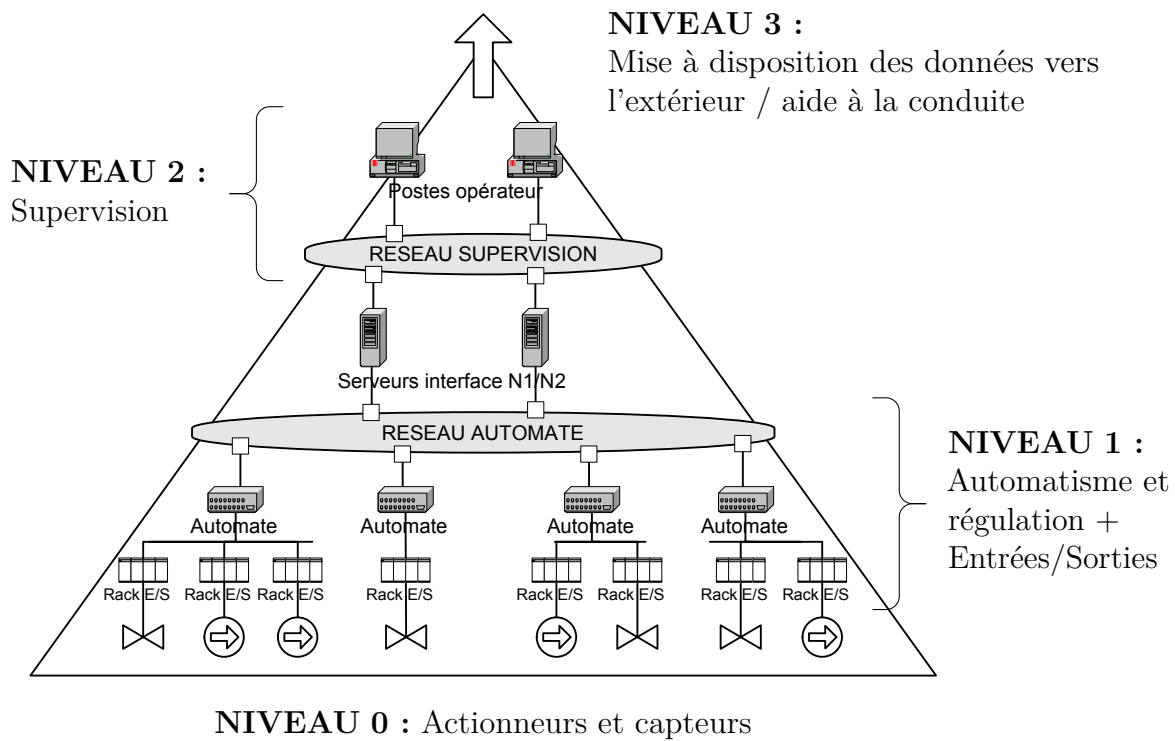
NIVEAU 3 :
Mise à disposition des données vers l'extérieur / aide à la conduite

NIVEAU 2 :
Supervision

Postes opérateur

RESEAU SUPERVISION

Serveurs interface N1/N2

RESEAU AUTOMATE

NIVEAU 1 :
Automatisme et régulation + Entrées/Sorties

Automate
Automate
Automate
Automate

Rack E/S
Rack E/S
Rack E/S
Rack E/S
Rack E/S
Rack E/S
Rack E/S
Rack E/S

NIVEAU 0 : Actionneurs et capteurs